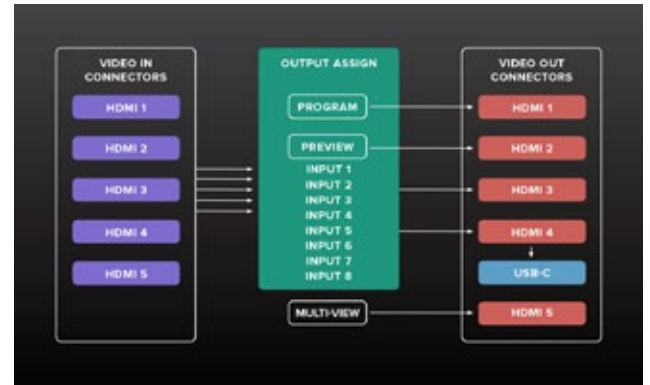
VIDEO IN CONNECTORS

HDMI 1

HDMI 2

HDMI 3

HDMI 4

HDMI 5

OUTPUT ASSIGN

PROGRAM

PREVIEW

INPUT 1
INPUT 2
INPUT 3
INPUT 4
INPUT 5
INPUT 6
INPUT 7
INPUT 8

MULTI-VIEW

VIDEO OUT CONNECTORS

HDMI 1

HDMI 2

HDMI 3

HDMI 4

USB-C

HDMI 5